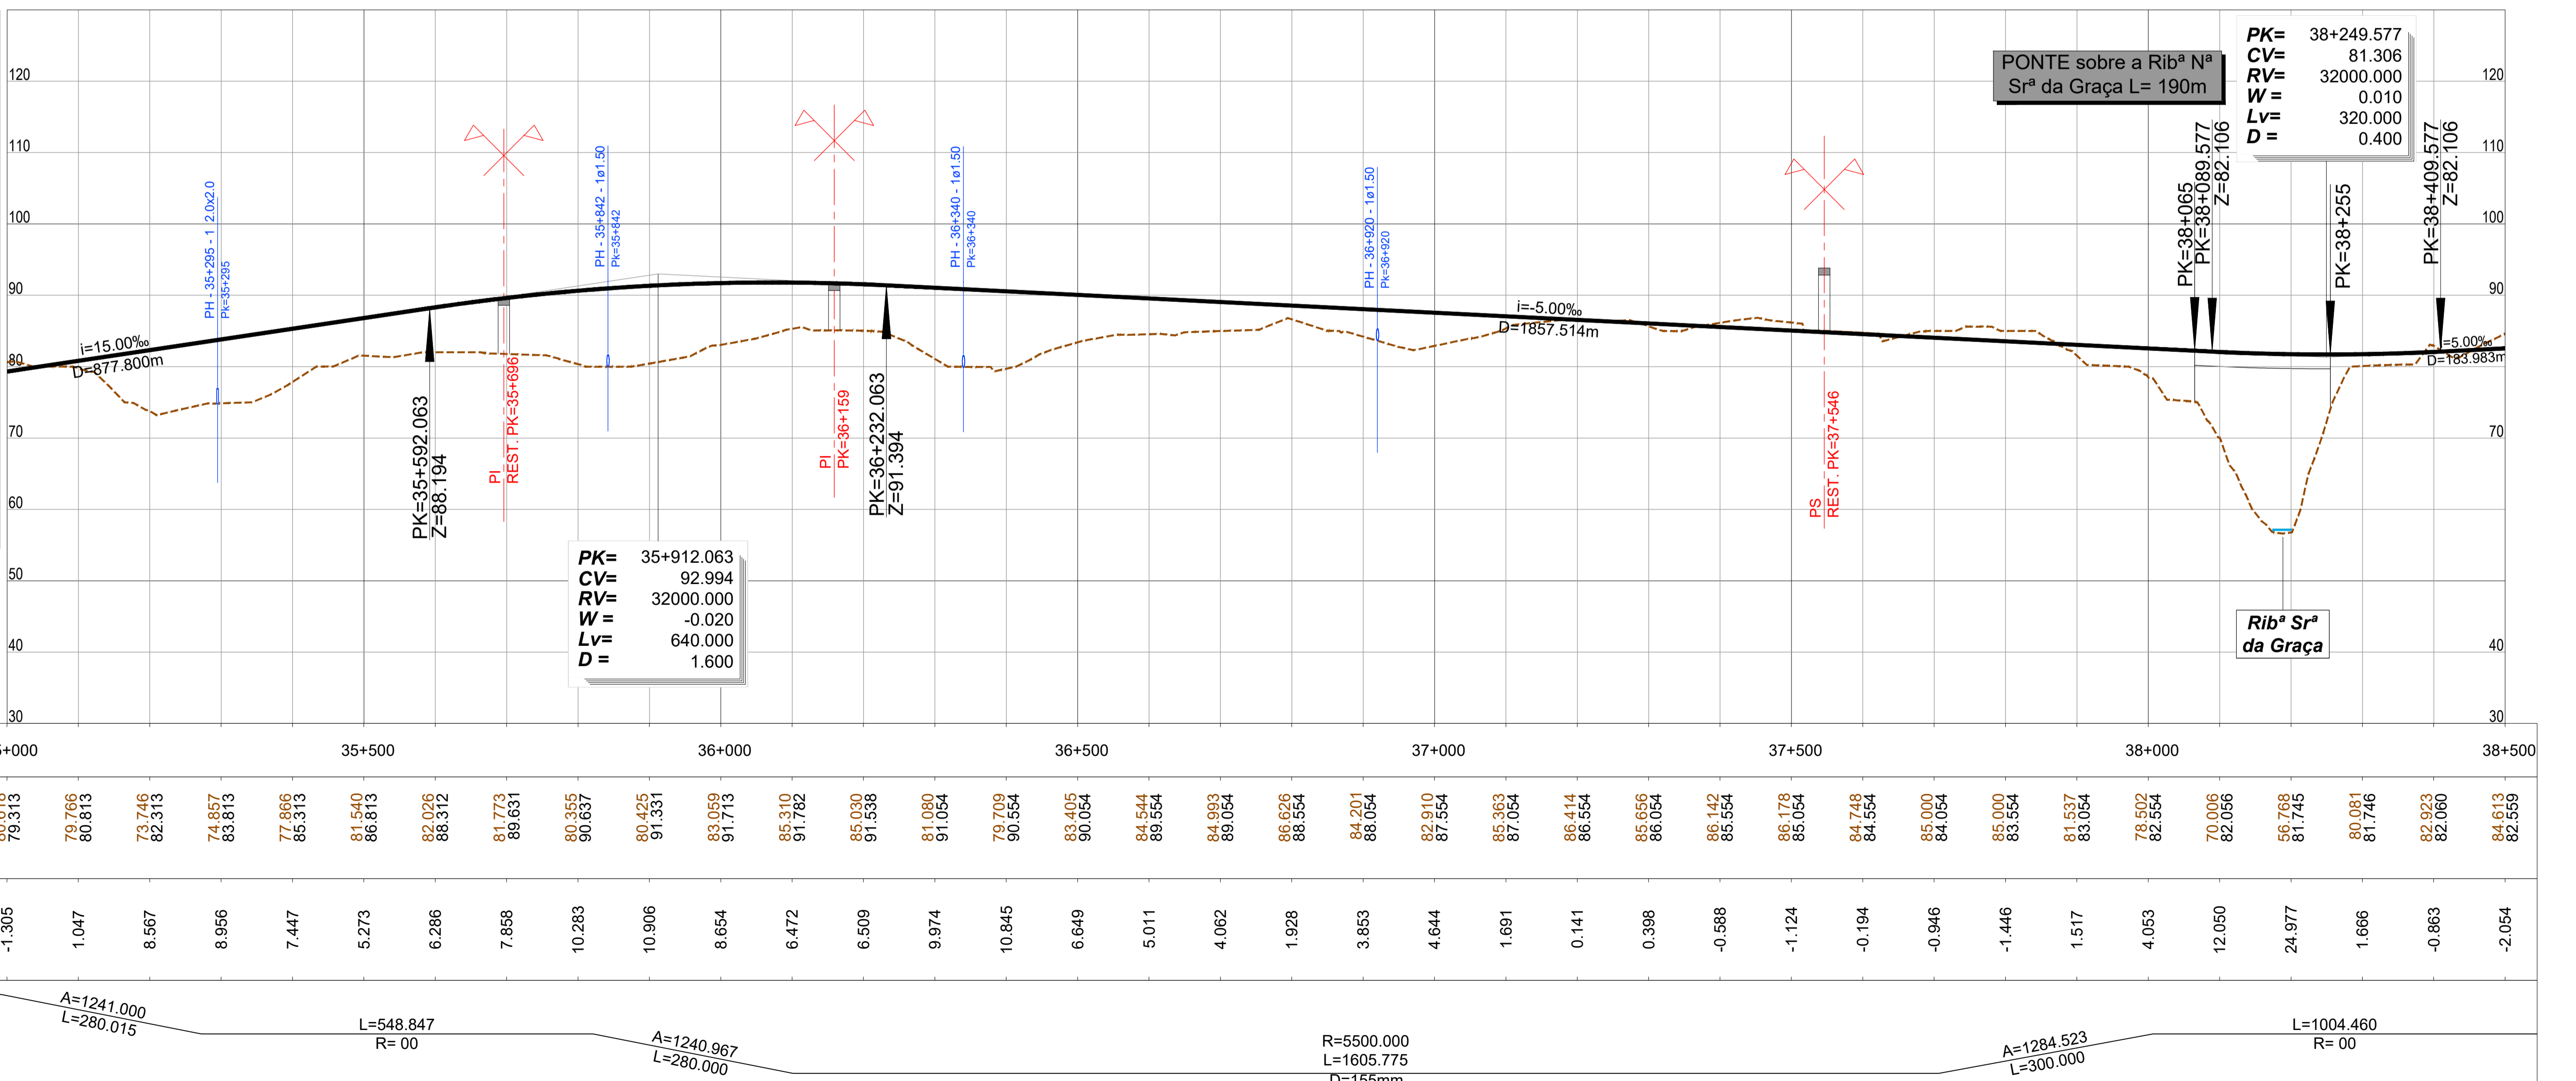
120
110
100
90
80
70
60
50
40
30

120
110
100
90
80
70
40
30

PONTE sobre a Ribª Nª Srª da Graça L= 190m

PK= 38+249.577
CV= 81.306
RV= 32000.000
W = 0.010
Lv= 320.000
D = 0.400

PH - 35+295 - 1 2.0x2.0
Pk=35+295

PH - 35+842 - 1ø1.50
Pk=35+842

PH - 36+340 - 1ø1.50
Pk=36+340

PH - 36+920 - 1ø1.50
Pk=36+920

PK=38+065
PK=38+089.577
Z=82.106
PK=38+255
PK=38+409.577
Z=82.106

i=15.00‰
D=877.800m

i=-5.00‰
D=1857.514m

i=5.00‰
D=183.983m

PK=35+592.063
Z=88.194

PI
REST. PK=35+696

PI
PK=36+159

PK=36+232.063
Z=91.394

PS
REST. PK=37+546

PK= 35+912.063
CV= 92.994
RV= 32000.000
W = -0.020
Lv= 640.000
D = 1.600

Ribª Srª da Graça

+000
35+500
36+000
36+500
37+000
37+500
38+000
38+500

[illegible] 79.313
79.766 80.813
73.746 82.313
74.857 83.813
77.866 85.313
81.540 86.813
82.026 88.312
81.773 89.631
80.355 90.637
80.425 91.331
83.059 91.713
85.310 91.782
85.030 91.538
81.080 91.054
79.709 90.554
83.405 90.054
84.544 89.554
84.993 89.054
86.626 88.554
84.201 88.054
82.910 87.554
85.363 87.054
86.414 86.554
85.656 86.054
86.142 85.554
86.178 85.054
84.748 84.554
85.000 84.054
85.000 83.554
81.537 83.054
78.502 82.554
70.006 82.056
56.768 81.745
80.081 81.746
82.923 82.060
84.613 82.559

-1.305
1.047
8.567
8.956
7.447
5.273
6.286
7.858
10.283
10.906
8.654
6.472
6.509
9.974
10.845
6.649
5.011
4.062
1.928
3.853
4.644
1.691
0.141
0.398
-0.588
-1.124
-0.194
-0.946
-1.446
1.517
4.053
12.050
24.977
1.666
-0.863
-2.054

A=1241.000
L=280.015
L=548.847
R= 00
A=1240.967
L=280.000
R=5500.000
L=1605.775
D=155mm
A=1284.523
L=300.000
L=1004.460
R= 00